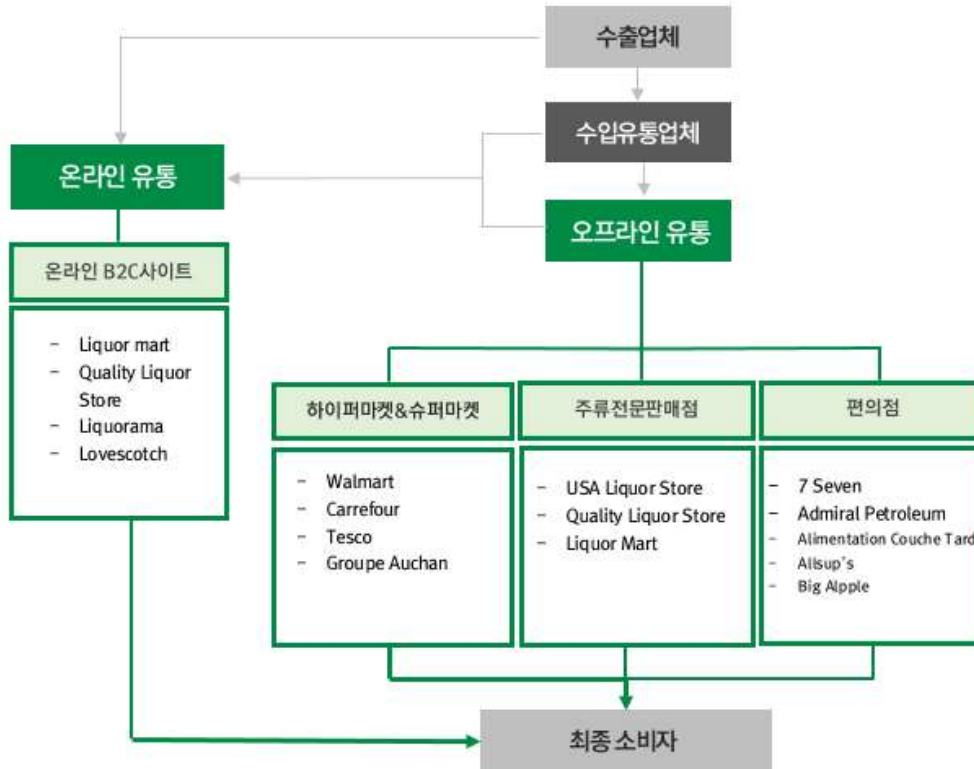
수출업체

수입유통업체

온라인 유통

오프라인 유통

온라인 B2C사이트

- Liquor mart
- Quality Liquor Store
- Liquorama
- Lovescotch

하이퍼마켓&슈퍼마켓

- Walmart
- Carrefour
- Tesco
- Groupe Auchan

주류전문판매점

- USA Liquor Store
- Quality Liquor Store
- Liquor Mart

편의점

- 7 Seven
- Admiral Petroleum
- Alimentation Couche Tard
- Allsup's
- Big Alpple

최종 소비자